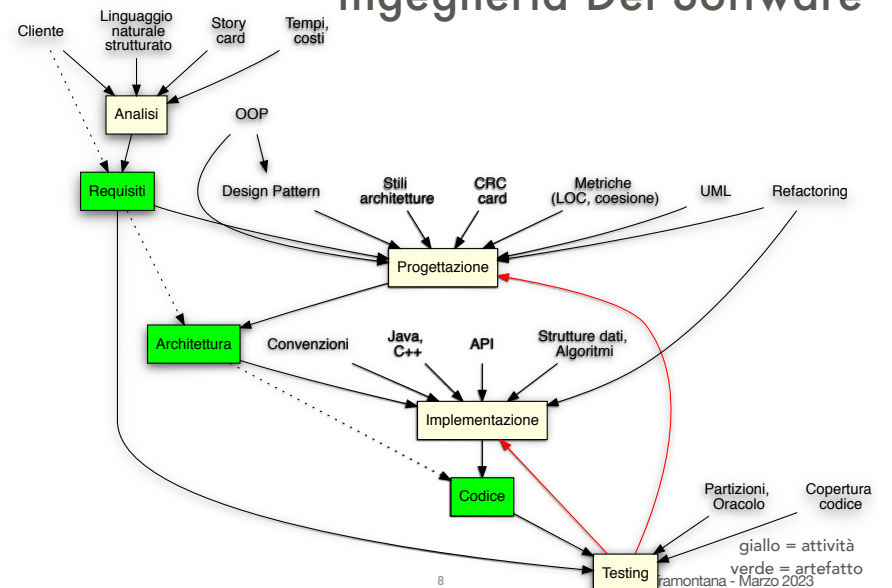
Ingegneria Del Software

Cliente

Linguaggio naturale strutturato

Story card

Tempi, costi

Analisi

Requisiti

OOP

Design Pattern

Stili architetture

CRC card

Metriche (LOC, coesione)

UML

Refactoring

Progettazione

Architettura

Convenzioni

Java, C++

API

Strutture dati, Algoritmi

Implementazione

Codice

Partizioni, Oracolo

Copertura codice

Testing

giallo = attività
verde = artefatto

8

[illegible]ramontana - Marzo 2023